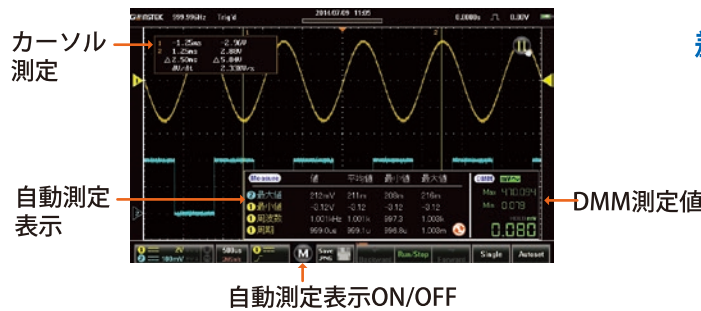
カーソル
測定

GW INSTEK 599.99kHz Trig'd 2014.07.09 11:05 0.000s 0.00V

1 -1.25ms 2.96V
2 1.25ms 2.88V
Δ2.50ms Δ5.84V
dV/dt 2.336V/s

自動測定
表示

Measure 値 平均値 最小値 最大値
最大値 212mV 211m 208m 216m
最小値 -0.12V -0.12 -0.12 -0.12
周波数 1.001kHz 1.001k 997.3 1.003k
周期 999.0us 999.1u 996.8u 1.003m

DMM

Max 410.08M
Min 0.079

0.080

DMM測定値

500us
Save
Run/Stop
Single
Autoset

M

自動測定表示ON/OFF